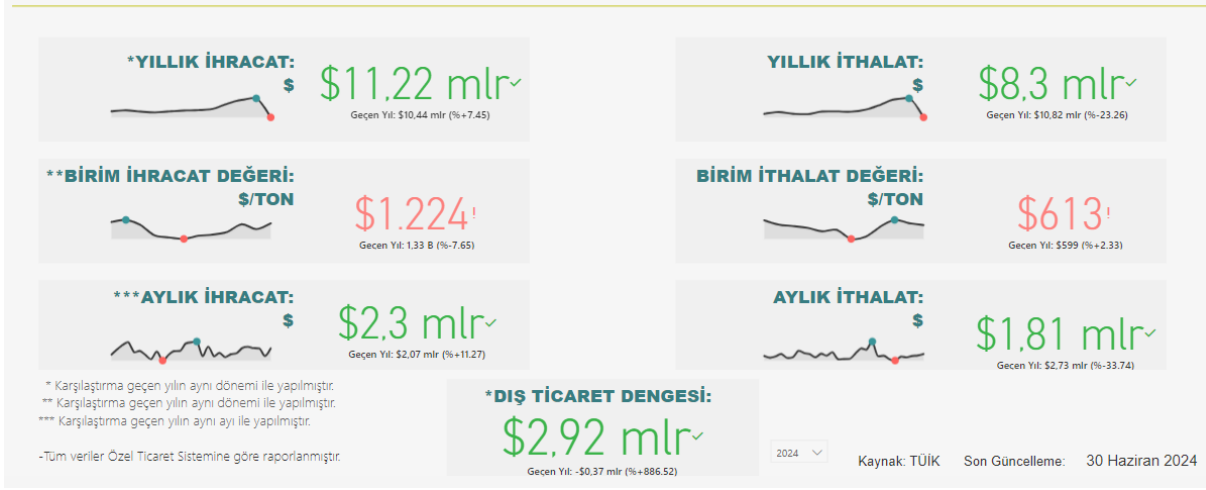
*YILLIK İHRACAT:
$
$11,22 mlr
Geçen Yıl: $10,44 mlr (%+7.45)

YILLIK İTHALAT:
$
$8,3 mlr
Geçen Yıl: $10,82 mlr (%-23.26)

**BİRİM İHRACAT DEĞERİ:
$/TON
$1.224
Geçen Yıl: 1,33 B (%-7.65)

BİRİM İTHALAT DEĞERİ:
$/TON
$613
Geçen Yıl: $599 (%+2.33)

***AYLIK İHRACAT:
$
$2,3 mlr
Geçen Yıl: $2,07 mlr (%+11.27)

AYLIK İTHALAT:
$
$1,81 mlr
Geçen Yıl: $2,73 mlr (%-33.74)

* Karşılaştırma geçen yılın aynı dönemi ile yapılmıştır.
** Karşılaştırma geçen yılın aynı dönemi ile yapılmıştır.
*** Karşılaştırma geçen yılın aynı ayı ile yapılmıştır.

-Tüm veriler Özel Ticaret Sistemine göre raporlanmıştır.

*DIŞ TİCARET DENGESİ:
$2,92 mlr
Geçen Yıl: -$0,37 mlr (%+886.52)

2024

Kaynak: TÜİK Son Güncelleme: 30 Haziran 2024